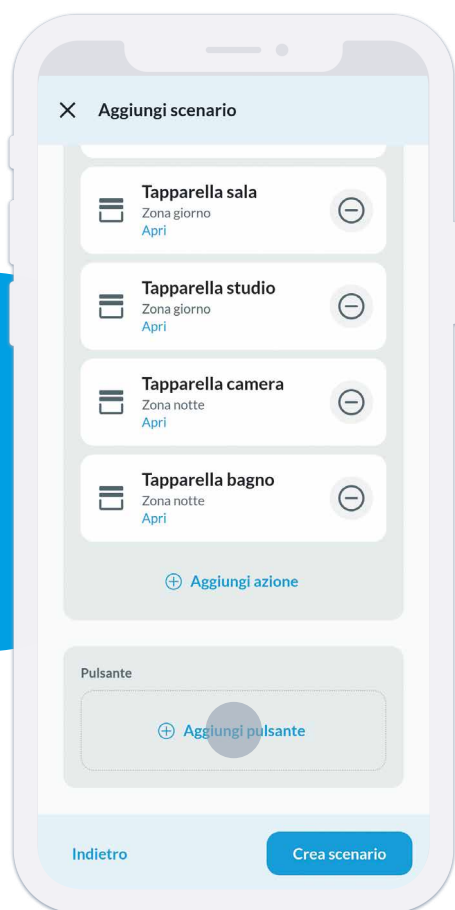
Aggiungi scenario

Tapparella sala
Zona giorno
Apri

Tapparella studio
Zona giorno
Apri

Tapparella camera
Zona notte
Apri

Tapparella bagno
Zona notte
Apri

Aggiungi azione

Pulsante

Aggiungi pulsante

Indietro

Crea scenario